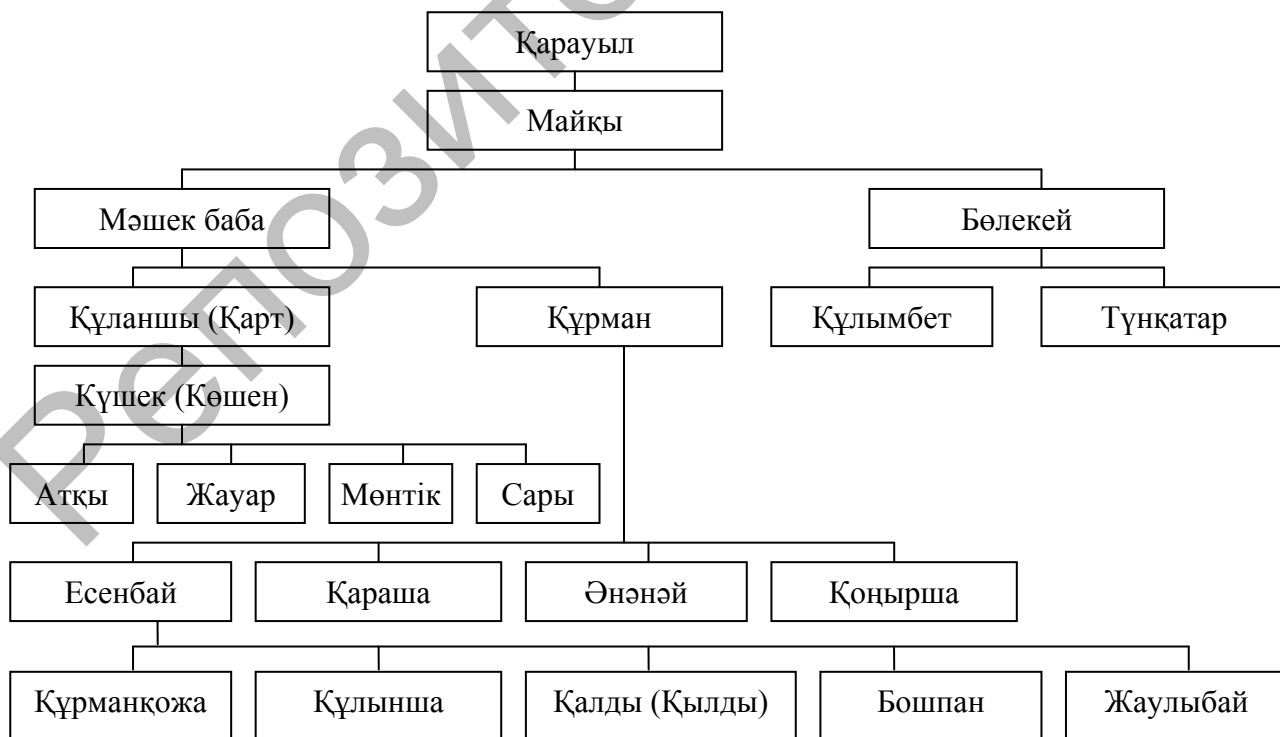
Қарауыл

Майқы

Мәшек баба

Бөлекей

Құланшы (Қарт)

Құрман

Құлымбет

Түнқатар

Күшек (Көшен)

Атқы

Жауар

Мөнтік

Сары

Есенбай

Қараша

Әнәнәй

Қоңырша

Құрманқожа

Құлынша

Қалды (Қылды)

Бошпан

Жаулыбай

Репозиторий